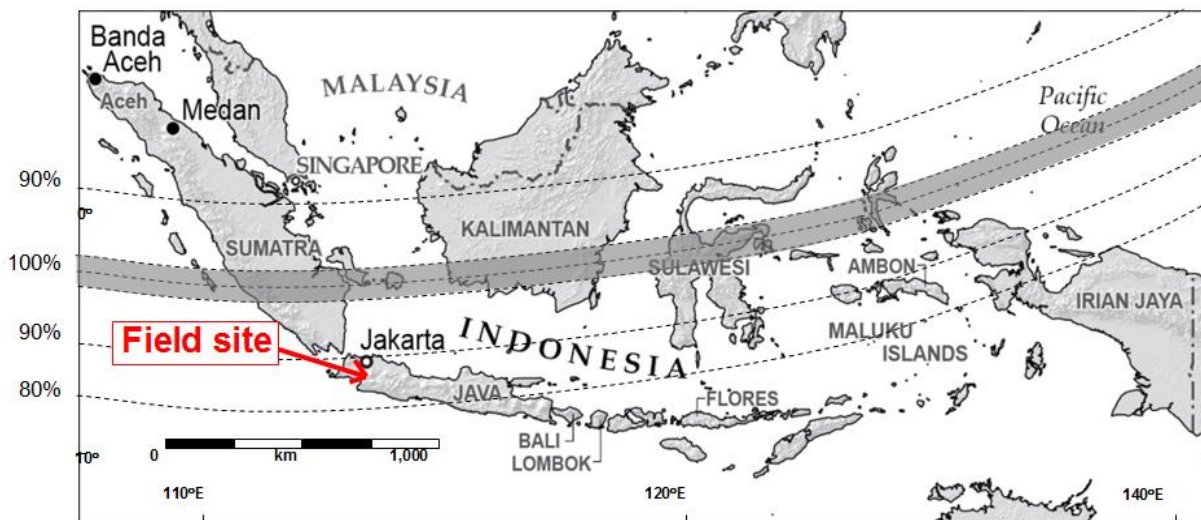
Banda Aceh
Aceh
Medan
MALAYSIA
Pacific Ocean
SINGAPORE
90%
0°
KALIMANTAN
SUMATRA
100%
SULAWESI
AMBON
IRIAN JAYA
90%
Field site
Jakarta
INDONESIA
MALUKU ISLANDS
80%
JAVA
FLORES
BALI
LOMBOK
10°
0
km
1,000
110°E
120°E
140°E